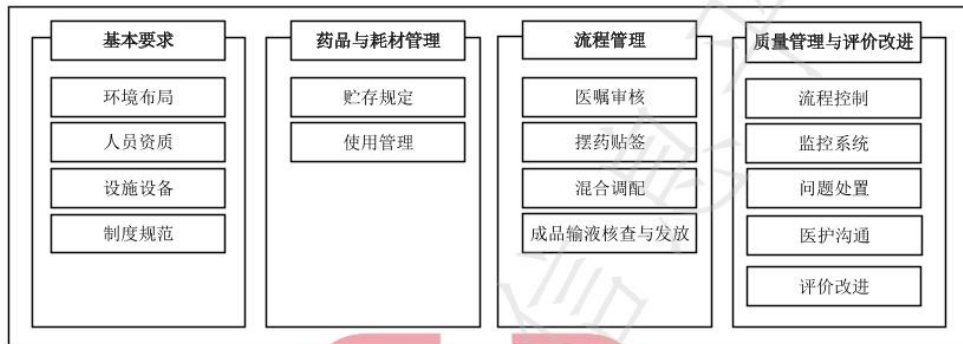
基本要求

环境布局

人员资质

设施设备

制度规范

药品与耗材管理

贮存规定

使用管理

流程管理

医嘱审核

摆药贴签

混合调配

成品输液核查与发放

质量管理与评价改进

流程控制

监控系统

问题处置

医护沟通

评价改进